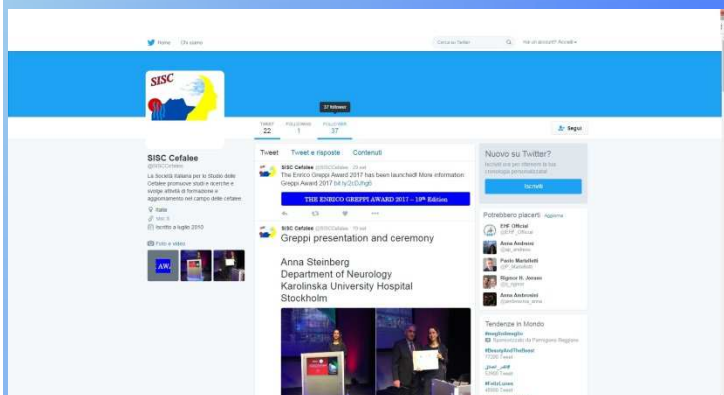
Home Chi siamo

Cerca su Twitter

Hai un account? Accedi

SISC

37 follower

TWEET 22 FOLLOWING 1 FOLLOWER 37

Segui

SISC Cefalee
@SISCCefalee

La Società Italiana per lo Studio delle Cefalee promuove studi e ricerche e svolge attività di formazione e aggiornamento nel campo delle cefalee.

Italia
sisc.it
Iscritto a luglio 2010

Foto e video

Tweet Tweet e risposte Contenuti

SISC Cefalee @SISCCefalee · 29 set
The Enrico Greppi Award 2017 has been launched! More information: Greppi Award 2017 bit.ly/2cDJhgb

THE ENRICO GREPPI AWARD 2017 – 10th Edition

SISC Cefalee @SISCCefalee · 19 set
Greppi presentation and ceremony

Anna Steinberg
Department of Neurology
Karolinska University Hospital
Stockholm

Nuovo su Twitter?
Iscriviti ora per ottenere la tua cronologia personalizzata!

Iscriviti

Potrebbero piacerti · Aggiorna

EHF Official @EHF_Official
Anna Ambrosini @ail_ambrosi
Paolo Martelletti @P_Martelletti
Rigmor H. Jensen @rh_rigmor
Anna Ambrosini @ambrosini_anna

Tendenze in Mondo

#maglioliomeglio
Sponsorizzato da Parmigiano Reggiano
#BeautyAndTheBeast
17200 Tweet
#ser_#ff
53900 Tweet
#FelizLunes
48500 Tweet